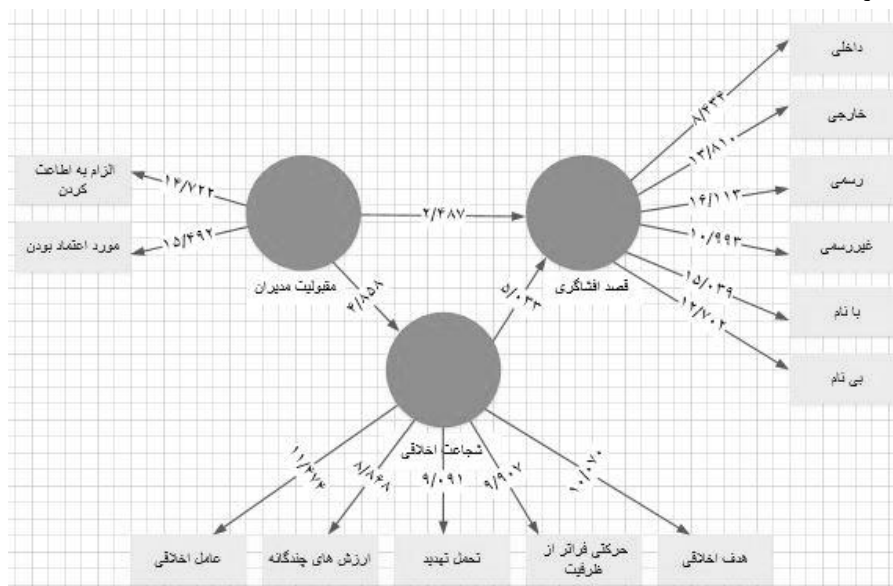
داخلی
خارجی
رسمی
غیررسمی
با نام
بی نام
۸/۴۳۴
۱۳/۸۱۰
۱۶/۱۱۳
۱۰/۹۹۳
۱۵/۰۳۹
۱۲/۷۰۲
قصد افشاگری
الزام به اطاعت کردن
مورد اعتماد بودن
۱۲/۷۲۲
۱۵/۴۹۲
مقبولیت مدیران
۲/۴۸۷
۴/۸۵۸
۵/۰۳۴
شجاعت اخلاقی
۱۱/۲۷۴
۸/۸۴۸
۹/۰۹۱
۹/۹۰۷
۱۰/۰۷۰
عامل اخلاقی
ارزش های چندگانه
تحمل تهدید
حرکتی فراتر از ظرفیت
هدف اخلاقی